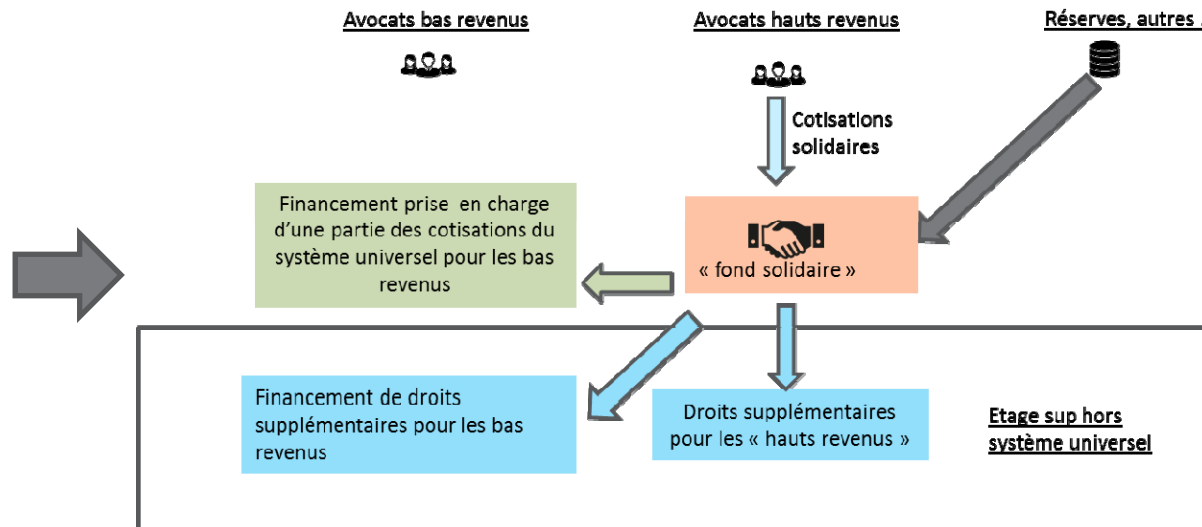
Avocats bas revenus

Avocats hauts revenus

Réserves, autres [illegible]

Cotisations solidaires

Financement prise en charge d'une partie des cotisations du système universel pour les bas revenus

« fond solidaire »

Financement de droits supplémentaires pour les bas revenus

Droits supplémentaires pour les « hauts revenus »

Etage sup hors système universel